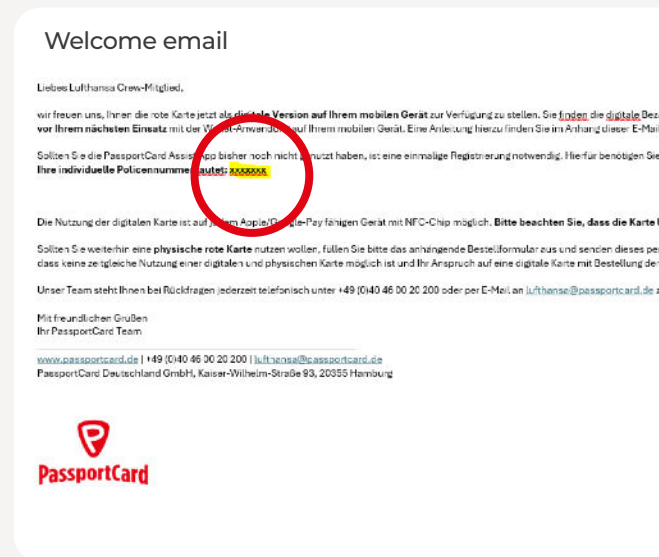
Welcome email

Liebes Lufthansa Crew-Mitglied,

wir freuen uns, Ihnen die rote Karte jetzt als digitale Version auf Ihrem mobilen Gerät zur Verfügung zu stellen. Sie finden die digitale Ka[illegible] vor Ihrem nächsten Einsatz mit der W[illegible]t-Anwendu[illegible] auf Ihrem mobilen Gerät. Eine Anleitung hierzu finden Sie im Anhang dieser E-Mai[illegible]

Sollten Sie die PassportCard Assis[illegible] App bisher noch nicht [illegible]nutzt haben, ist eine einmalige Registrierung notwendig. Hierfür benötigen Sie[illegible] Ihre individuelle Policennumme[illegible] lautet: xxxxxxx

Die Nutzung der digitalen Karte ist auf j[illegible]em Apple/G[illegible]gle-Pay fähigen Gerät mit NFC-Chip möglich. Bitte beachten Sie, dass die Karte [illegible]

Sollten Sie weiterhin eine physische rote Karte nutzen wollen, füllen Sie bitte das anhängende Bestellformular aus und senden dieses per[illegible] dass keine zeitgleiche Nutzung einer digitalen und physischen Karte möglich ist und Ihr Anspruch auf eine digitale Karte mit Bestellung de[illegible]

Unser Team steht Ihnen bei Rückfragen jederzeit telefonisch unter +49 (0)40 46 00 20 200 oder per E-Mail an lufthansa@passportcard.de z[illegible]

Mit freundlichen Grüßen
Ihr PassportCard Team

www.passportcard.de | +49 (0)40 46 00 20 200 | lufthansa@passportcard.de
PassportCard Deutschland GmbH, Kaiser-Wilhelm-Straße 93, 20355 Hamburg

PassportCard